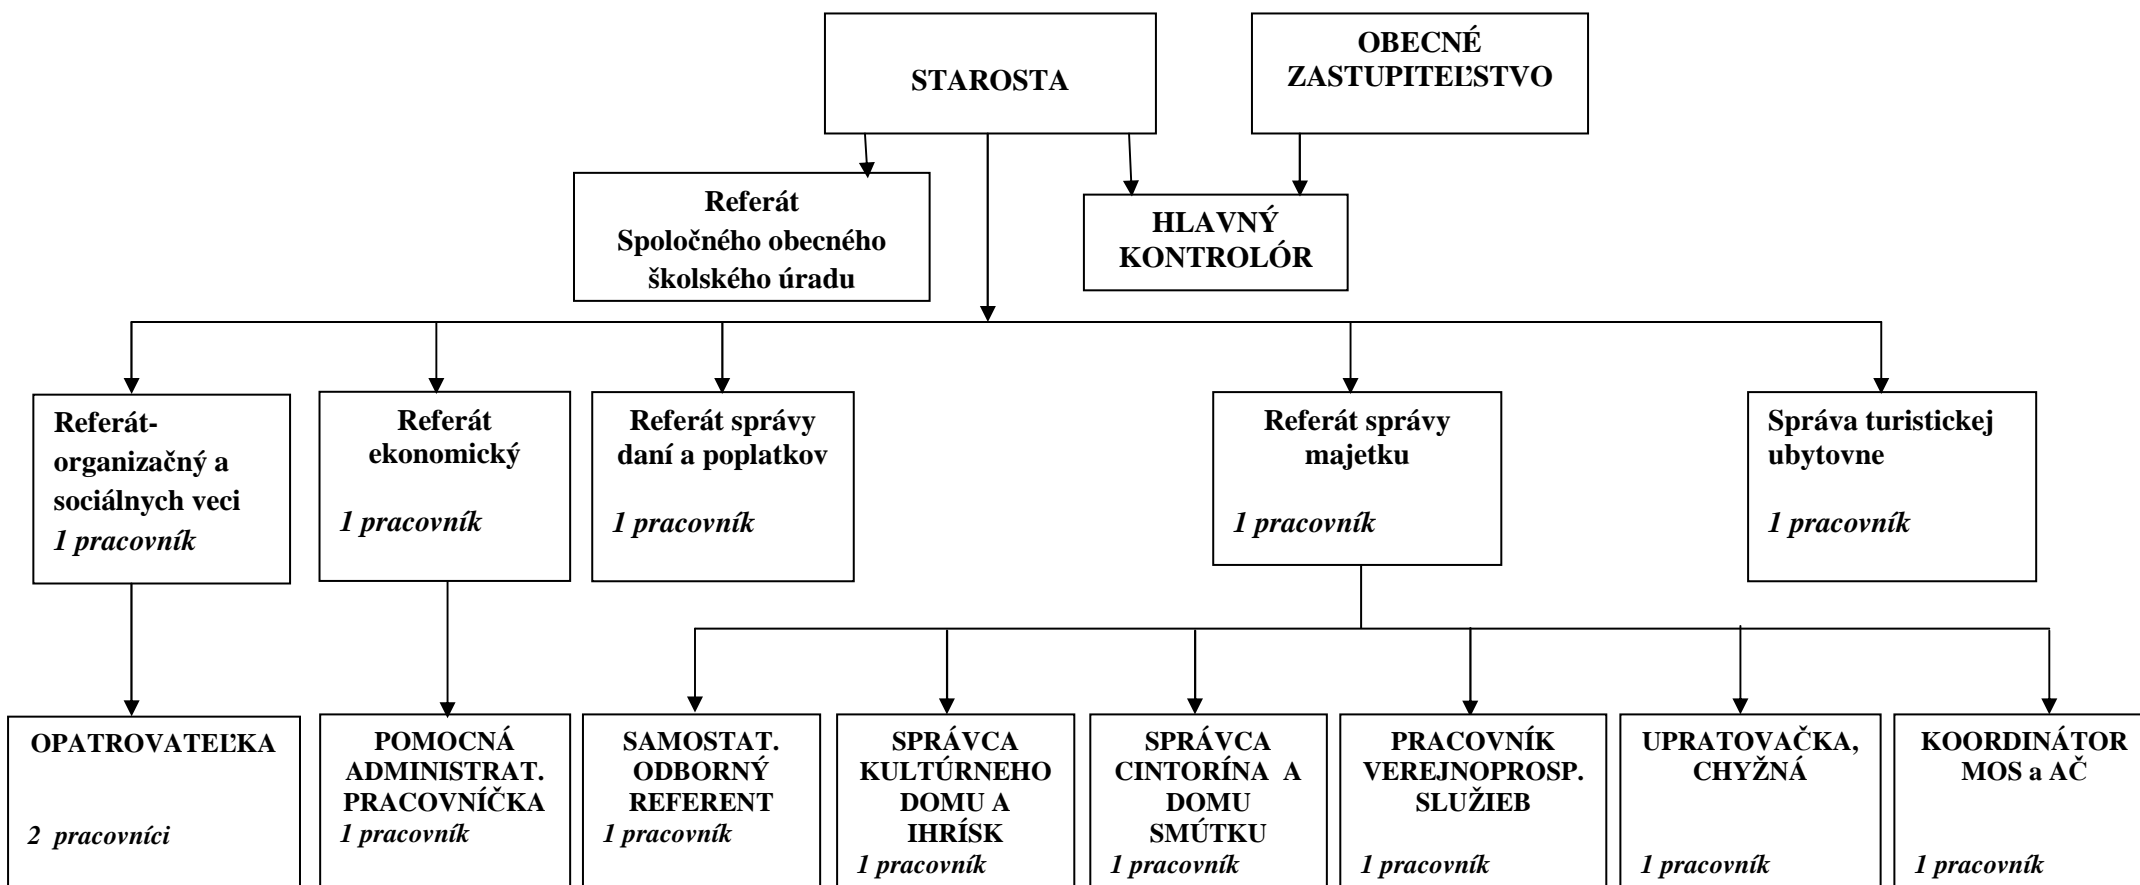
STAROSTA

OBECNÉ ZASTUPITEĽSTVO

Referát Spoločného obecného školského úradu

HLAVNÝ KONTROLÓR

Referát-organizačný a sociálnych veci
1 pracovník

Referát ekonomický
1 pracovník

Referát správy daní a poplatkov
1 pracovník

Referát správy majetku
1 pracovník

Správa turistickej ubytovne
1 pracovník

OPATROVATEĽKA
2 pracovníci

POMOCNÁ ADMINISTRAT. PRACOVNÍČKA
1 pracovník

SAMOSTAT. ODBORNÝ REFERENT
1 pracovník

SPRÁVCA KULTÚRNEHO DOMU A IHRÍSK
1 pracovník

SPRÁVCA CINTORÍNA A DOMU SMÚTKU
1 pracovník

PRACOVNÍK VEREJNOPROSP. SLUŽIEB
1 pracovník

UPRATOVAČKA, CHYŽNÁ
1 pracovník

KOORDINÁTOR MOS a AČ
1 pracovník